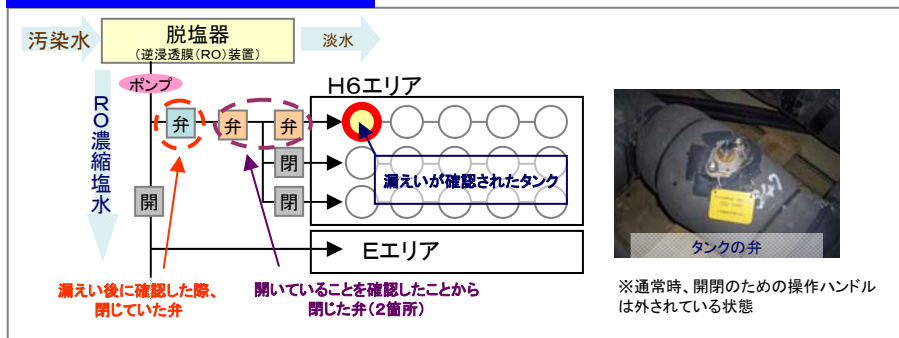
汚染水

脱塩器
（逆浸透膜（RO）装置）

淡水

ポンプ

RO濃縮塩水

弁

弁

弁

閉

閉

閉

H6エリア

漏えいが確認されたタンク

Eエリア

漏えい後に確認した際、閉じていた弁

開いていることを確認したことから閉じた弁（2箇所）

タンクの弁

※通常時、開閉のための操作ハンドルは外されている状態